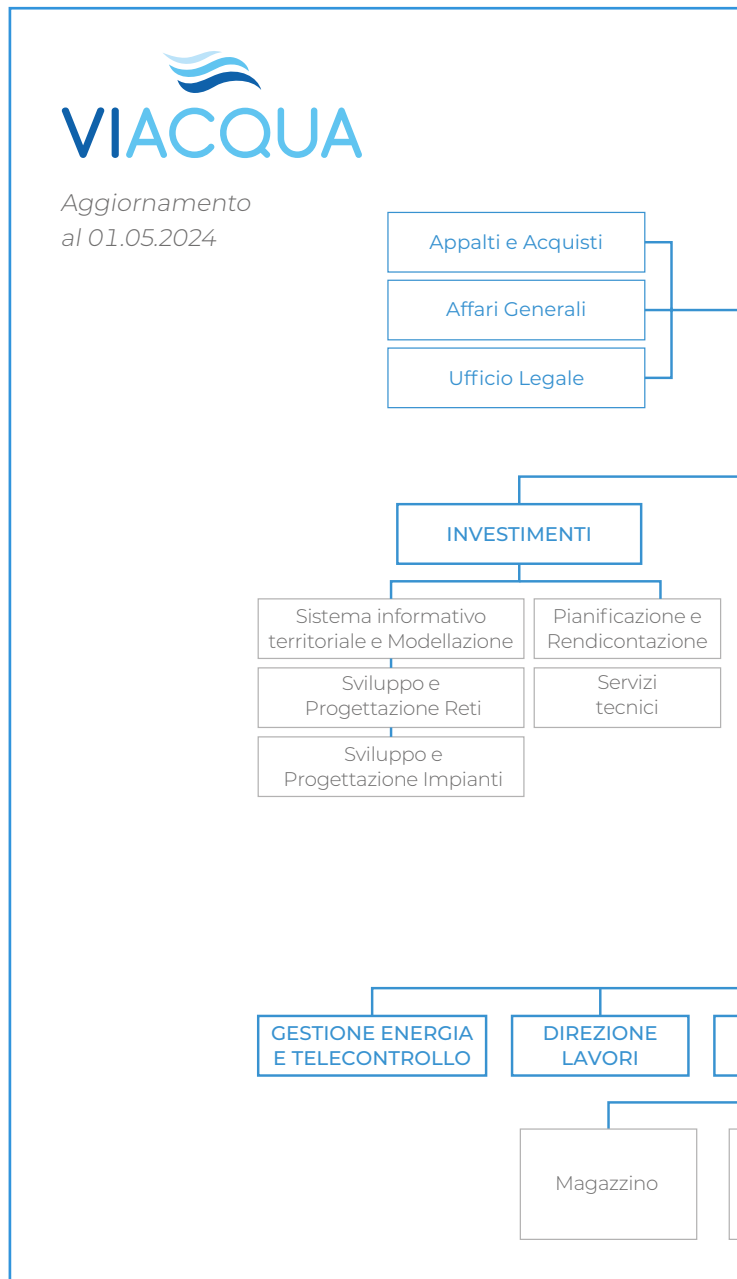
VIACQUA

Aggiornamento al 01.05.2024

Appalti e Acquisti

Affari Generali

Ufficio Legale

INVESTIMENTI

Sistema informativo territoriale e Modellazione

Pianificazione e Rendicontazione

Sviluppo e Progettazione Reti

Servizi tecnici

Sviluppo e Progettazione Impianti

GESTIONE ENERGIA E TELECONTROLLO

DIREZIONE LAVORI

Magazzino